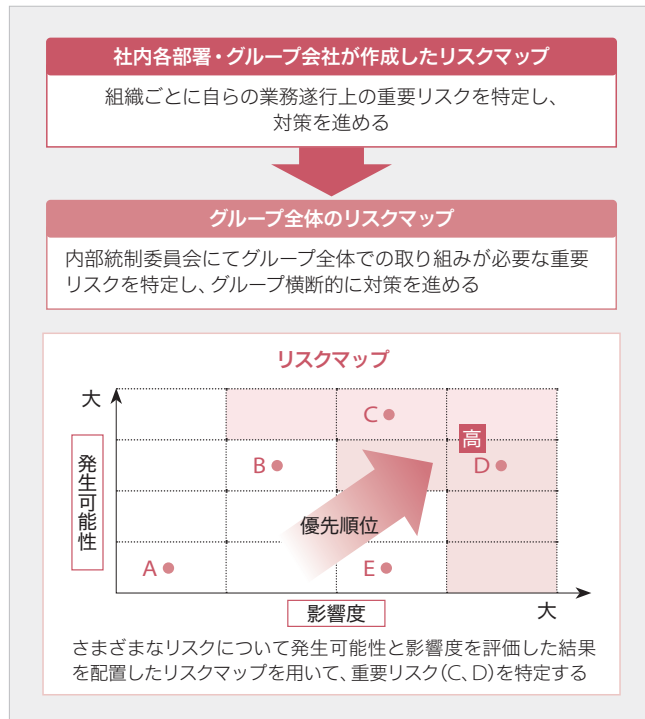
社内各部署・グループ会社が作成したリスクマップ

組織ごとに自らの業務遂行上の重要リスクを特定し、対策を進める

グループ全体のリスクマップ

内部統制委員会にてグループ全体での取り組みが必要な重要リスクを特定し、グループ横断的に対策を進める

リスクマップ

大

発生可能性

C

高

B

D

優先順位

A

E

影響度

大

さまざまなリスクについて発生可能性と影響度を評価した結果を配置したリスクマップを用いて、重要リスク(C、D)を特定する